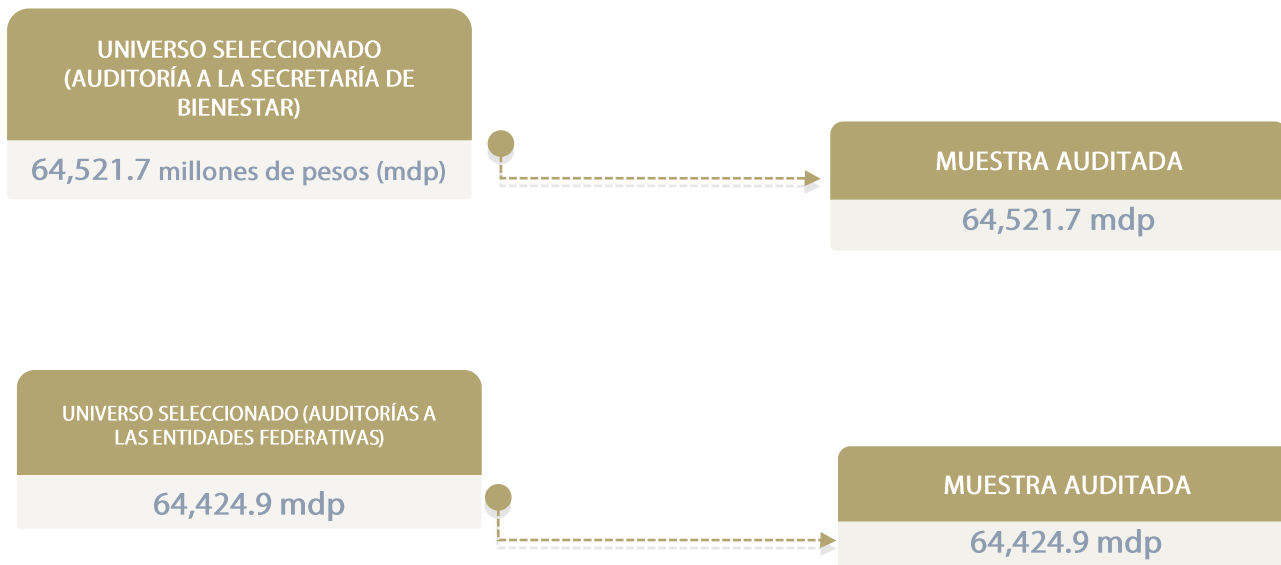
UNIVERSO SELECCIONADO (AUDITORÍA A LA SECRETARÍA DE BIENESTAR)

64,521.7 millones de pesos (mdp)

MUESTRA AUDITADA

64,521.7 mdp

UNIVERSO SELECCIONADO (AUDITORÍAS A LAS ENTIDADES FEDERATIVAS)

64,424.9 mdp

MUESTRA AUDITADA

64,424.9 mdp